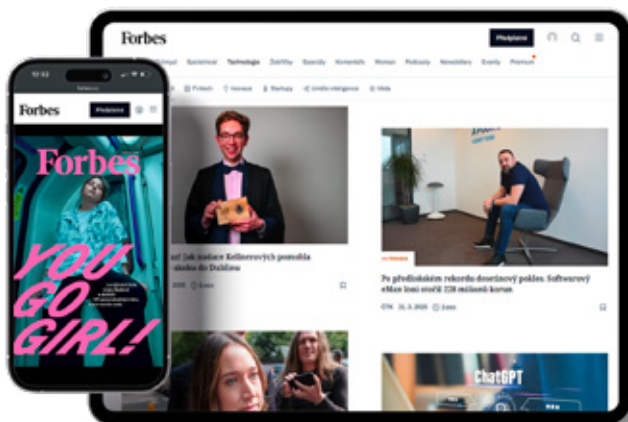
Forbes

Předplatné

Společnost Technologie Životní styl Byznys Komentáře Women Podcasty Newsletters Events Premium

Fintech Inovace Startupy Umělá inteligence Věda

Jak nadace Kellnerových pomohla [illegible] do Dublinu

Ve předloňském rekordu desetinový pokles. Softwarový eMan loni utržil 228 milionů korun

ČTK 21. 3. 2025

ChatGPT

10:52

Forbes

Předplatné

Forbes

YOU GO GIRL!